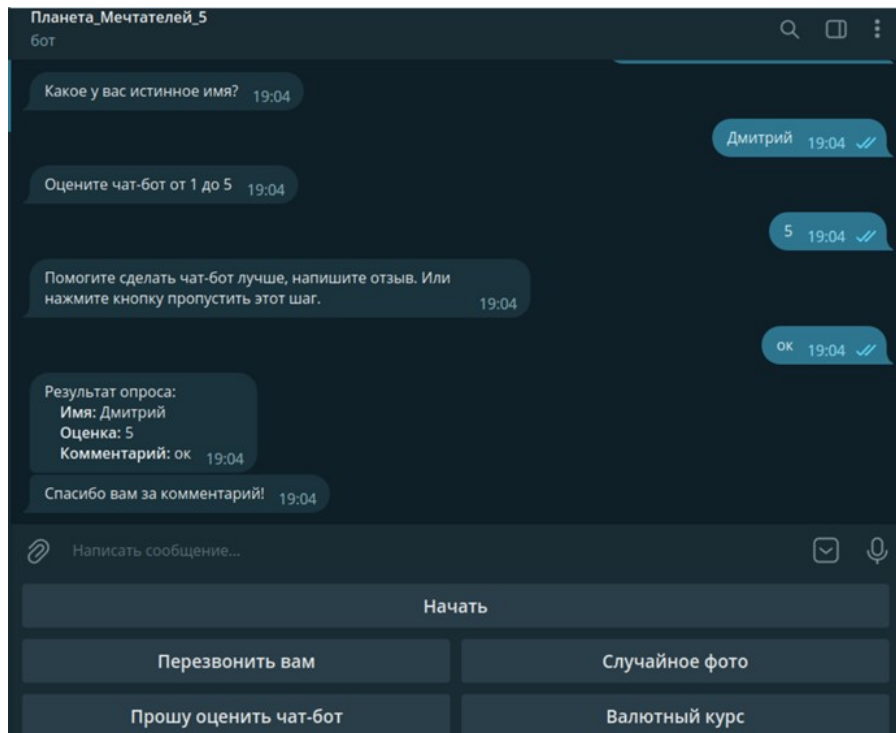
Планета_Мечтателей_5
бот

Какое у вас истинное имя? 19:04

Дмитрий 19:04

Оцените чат-бот от 1 до 5 19:04

5 19:04

Помогите сделать чат-бот лучше, напишите отзыв. Или нажмите кнопку пропустить этот шаг. 19:04

ок 19:04

Результат опроса:
Имя: Дмитрий
Оценка: 5
Комментарий: ок 19:04

Спасибо вам за комментарий! 19:04

Написать сообщение...

Начать

Перезвонить вам

Случайное фото

Прошу оценить чат-бот

Валютный курс